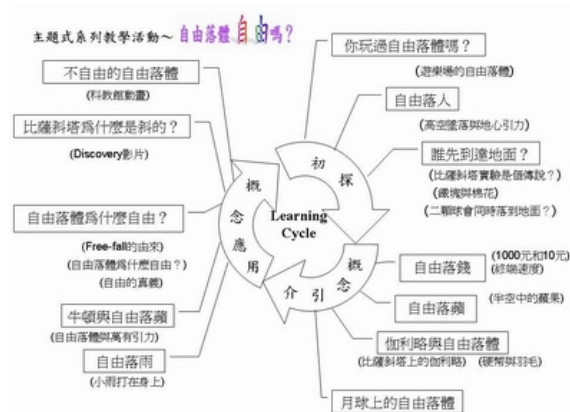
主題式系列教學活動～自由落體自由嗎？

你玩過自由落體嗎？
(遊樂場的自由落體)

自由落人
(高空墜落與地心引力)

誰先到達地面？
(比薩斜塔實驗是個傳說？)
(鐵塊與棉花)
(二顆球會同時落到地面？)

初探

Learning Cycle

概念介引

自由落錢
(1000元和10元)
(終端速度)

自由落蘋
(半空中的蘋果)

伽利略與自由落體
(比薩斜塔上的伽利略) (硬幣與羽毛)

月球上的自由落體

概念應用

不自由的自由落體
(科教館動畫)

比薩斜塔爲什麼是斜的？
(Discovery影片)

自由落體爲什麼自由？
(Free-fall的由來)
(自由落體爲什麼自由？)
(自由的真義)

牛頓與自由落蘋
(自由落體與萬有引力)

自由落雨
(小雨打在身上)